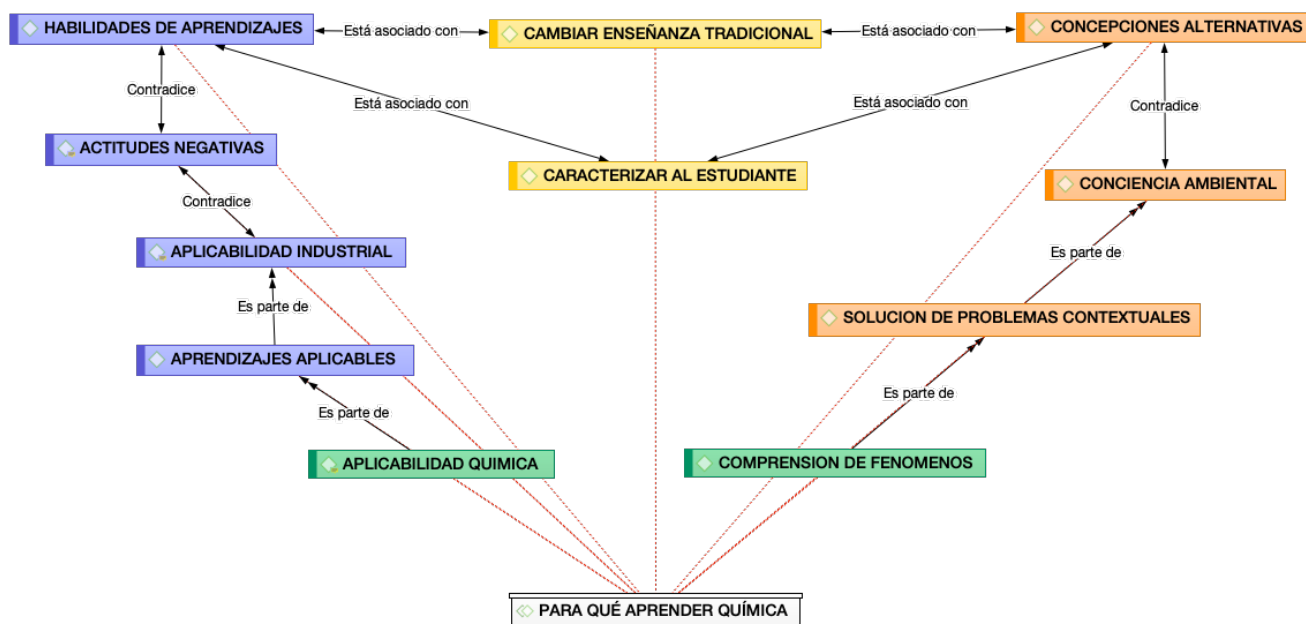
HABILIDADES DE APRENDIZAJES
Está asociado con
CAMBIAR ENSEÑANZA TRADICIONAL
Está asociado con
CONCEPCIONES ALTERNATIVAS

Contradice
Está asociado con
Está asociado con
Contradice

ACTITUDES NEGATIVAS
CARACTERIZAR AL ESTUDIANTE
CONCIENCIA AMBIENTAL

Contradice

APLICABILIDAD INDUSTRIAL

Es parte de
Es parte de

SOLUCION DE PROBLEMAS CONTEXTUALES

APRENDIZAJES APLICABLES

Es parte de
Es parte de

APLICABILIDAD QUIMICA
COMPRENSION DE FENOMENOS

PARA QUÉ APRENDER QUÍMICA